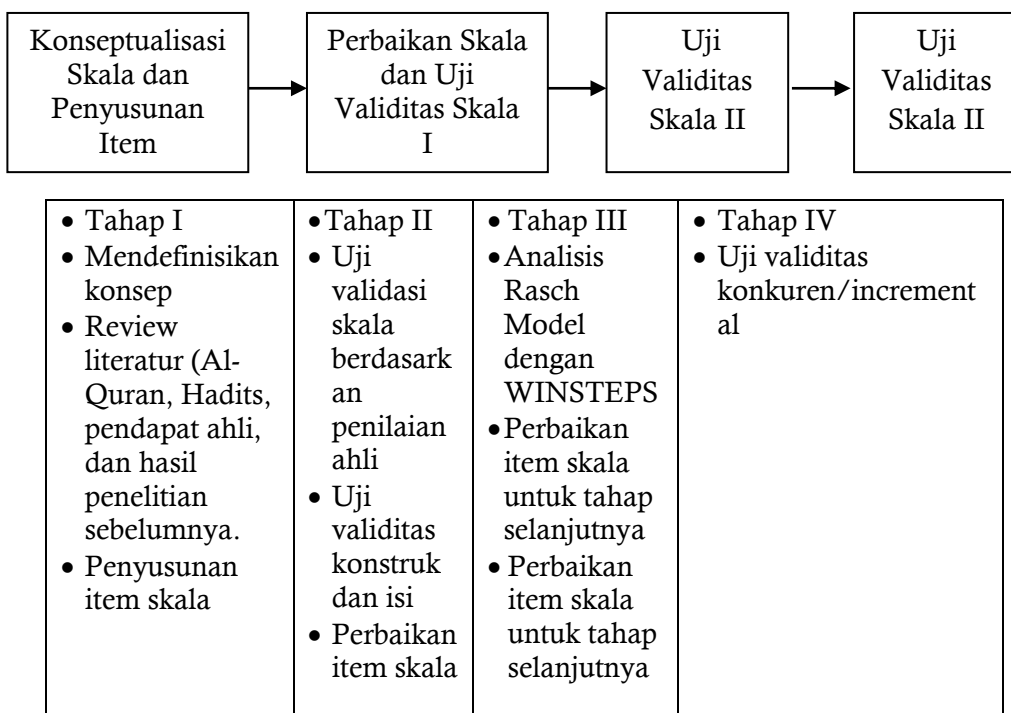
Konseptualisasi Skala dan Penyusunan Item

Perbaikan Skala dan Uji Validitas Skala I

Uji Validitas Skala II

Uji Validitas Skala II

| • Tahap I<br>• Mendefinisikan konsep<br>• Review literatur (Al-Quran, Hadits, pendapat ahli, dan hasil penelitian sebelumnya.<br>• Penyusunan item skala | • Tahap II<br>• Uji validasi skala berdasarkan penilaian ahli<br>• Uji validitas konstruk dan isi<br>• Perbaikan item skala | • Tahap III<br>• Analisis Rasch Model dengan WINSTEPS<br>• Perbaikan item skala untuk tahap selanjutnya<br>• Perbaikan item skala untuk tahap selanjutnya | • Tahap IV<br>• Uji validitas konkuren/incremental |
|---|---|---|---|